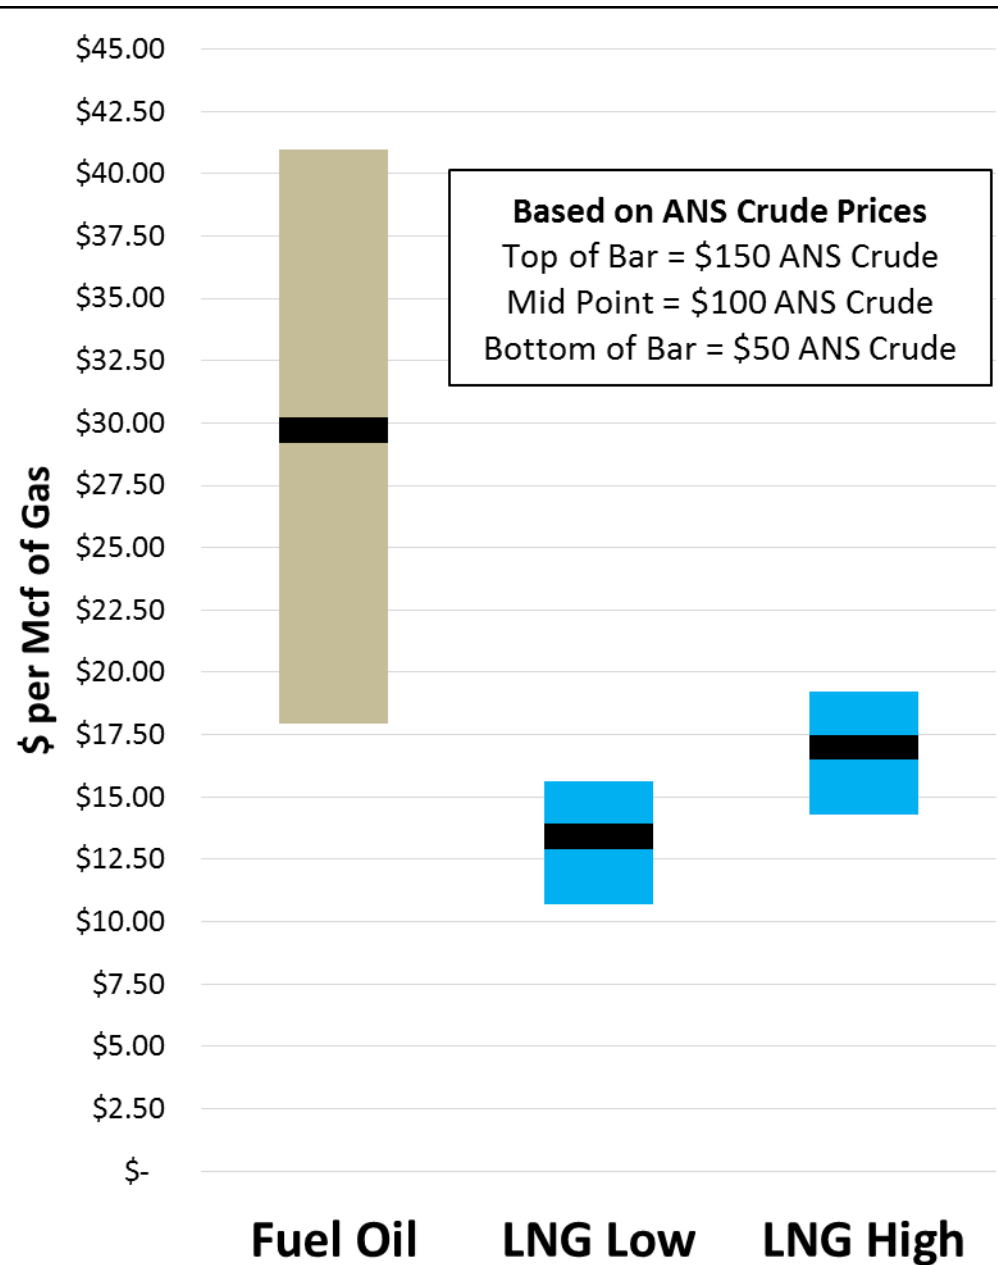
$45.00
$42.50
$40.00
$37.50
$35.00
$32.50
$30.00
$27.50
$25.00
$22.50
$20.00
$17.50
$15.00
$12.50
$10.00
$7.50
$5.00
$2.50
$-

$ per Mcf of Gas

**Based on ANS Crude Prices**
Top of Bar = $150 ANS Crude
Mid Point = $100 ANS Crude
Bottom of Bar = $50 ANS Crude

Fuel Oil
LNG Low
LNG High